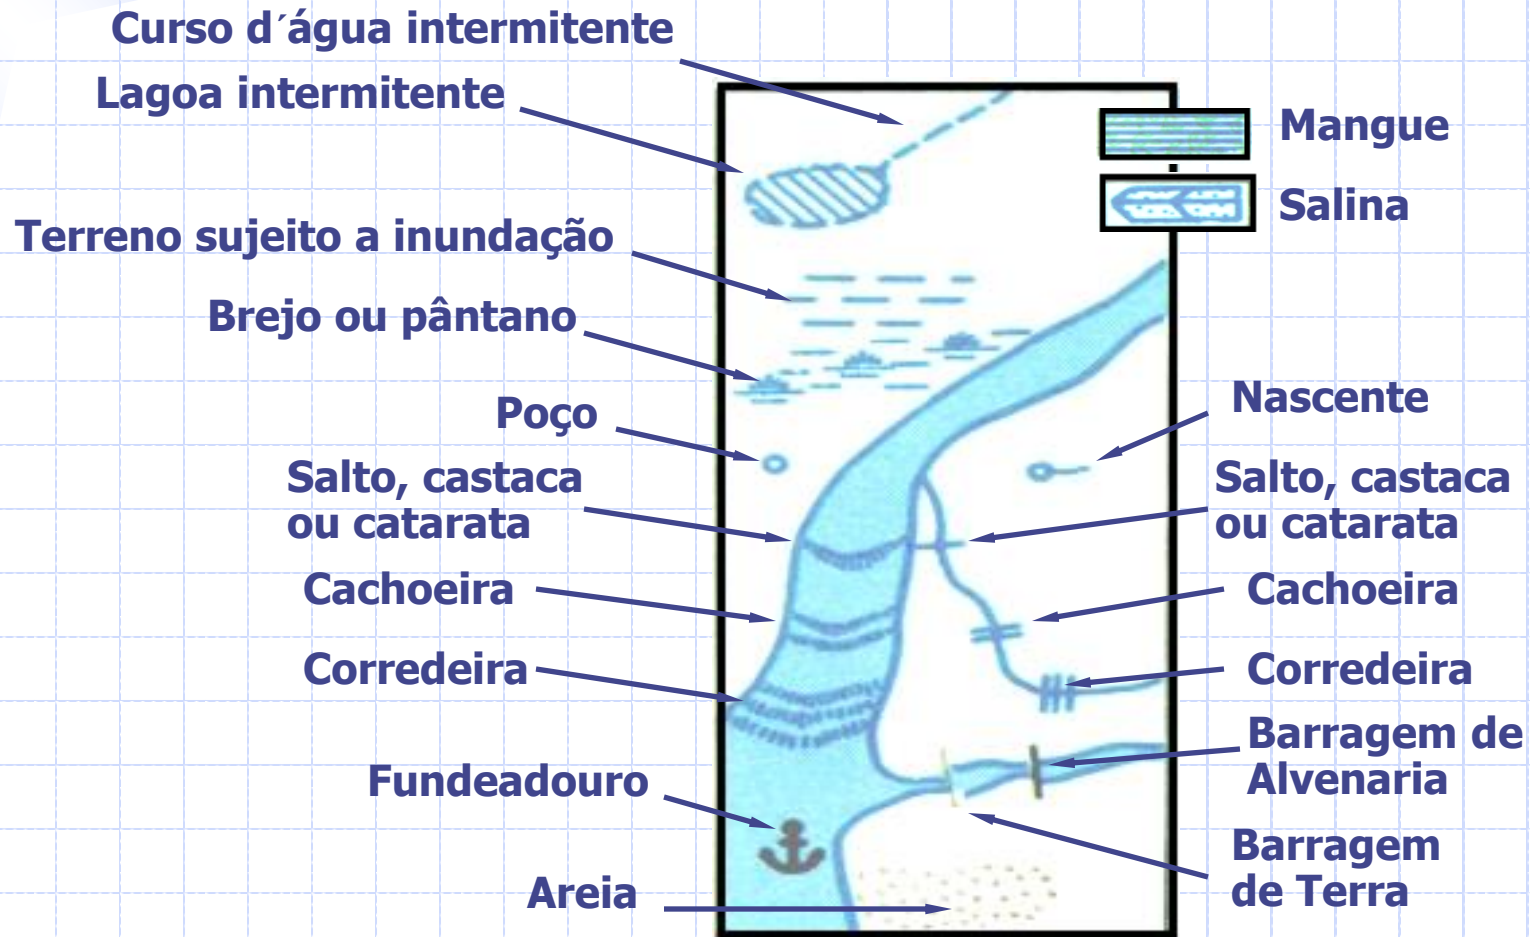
Curso d´água intermitente
Lagoa intermitente
Mangue
Salina
Terreno sujeito a inundação
Brejo ou pântano
Poço
Nascente
Salto, castaca ou catarata
Salto, castaca ou catarata
Cachoeira
Cachoeira
Corredeira
Corredeira
Barragem de Alvenaria
Fundeadouro
Barragem de Terra
Areia